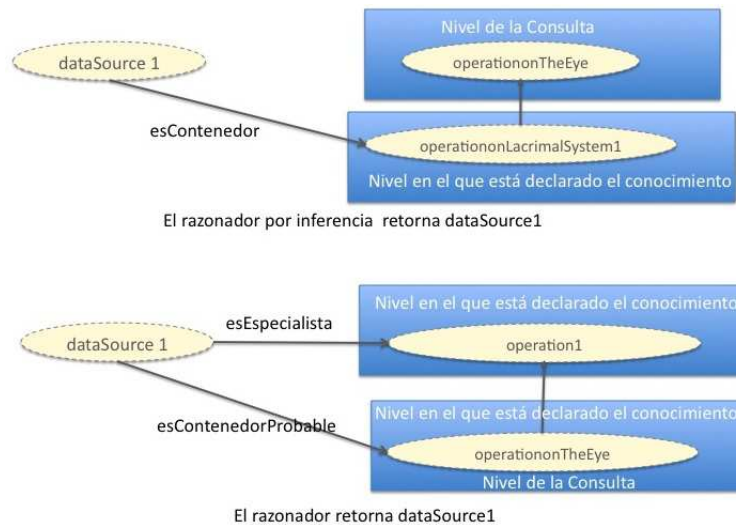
dataSource 1

Nivel de la Consulta

operationonTheEye

esContenedor

operationonLacrimalSystem1

Nivel en el que está declarado el conocimiento

El razonador por inferencia retorna dataSource1

dataSource 1

esEspecialista

Nivel en el que está declarado el conocimiento

operation1

esContenedorProbable

Nivel en el que está declarado el conocimiento

operationonTheEye

Nivel de la Consulta

El razonador retorna dataSource1